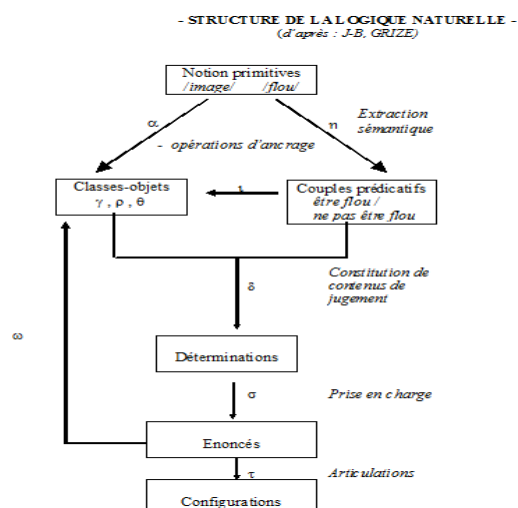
- STRUCTURE DE LA LOGIQUE NATURELLE -
(d'après : J-B, GRIZE)

Notion primitives
/image/ /flou/

α

η

Extraction sémantique

- opérations d'ancrage

Classes-objets
$\gamma$ , $\rho$ , $\theta$

ι

Couples prédicatifs
être flou /
ne pas être flou

δ

Constitution de contenus de jugement

ω

Déterminations

σ

Prise en charge

Enoncés

τ

Articulations

Configurations